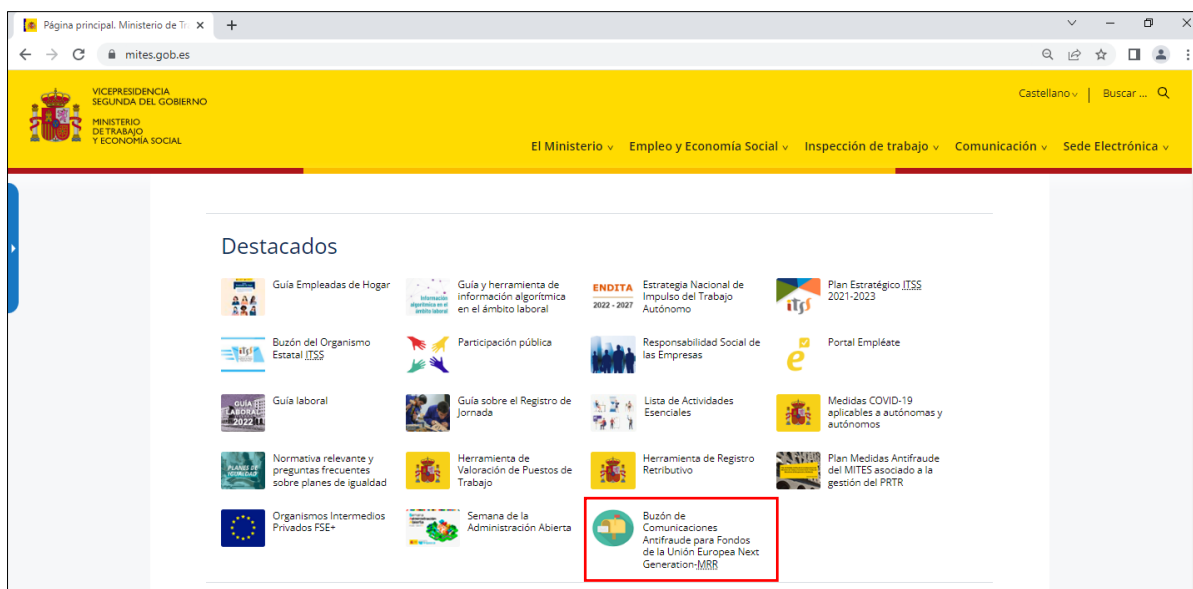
Página principal. Ministerio de Tr ×
+
mites.gob.es

VICEPRESIDENCIA SEGUNDA DEL GOBIERNO
MINISTERIO DE TRABAJO Y ECONOMÍA SOCIAL

Castellano | Buscar ...

El Ministerio
Empleo y Economía Social
Inspección de trabajo
Comunicación
Sede Electrónica

Destacados

Guía Empleadas de Hogar

Información algorítmica en el ámbito laboral
Guía y herramienta de información algorítmica en el ámbito laboral

ENDITA 2022 - 2027
Estrategia Nacional de Impulso del Trabajo Autónomo

itss
Plan Estratégico ITSS 2021-2023

Buzón del Organismo Estatal ITSS

Participación pública

Responsabilidad Social de las Empresas

Portal Empléate

GUÍA LABORAL 2022
Guía laboral

Guía sobre el Registro de Jornada

Lista de Actividades Esenciales

Medidas COVID-19 aplicables a autónomas y autónomos

PLANES DE IGUALDAD
Normativa relevante y preguntas frecuentes sobre planes de igualdad

Herramienta de Valoración de Puestos de Trabajo

Herramienta de Registro Retributivo

Plan Medidas Antifraude del MITES asociado a la gestión del PRTR

Organismos Intermedios Privados FSE+

Semana de la Administración Abierta

Buzón de Comunicaciones Antifraude para Fondos de la Unión Europea Next Generation-MRR